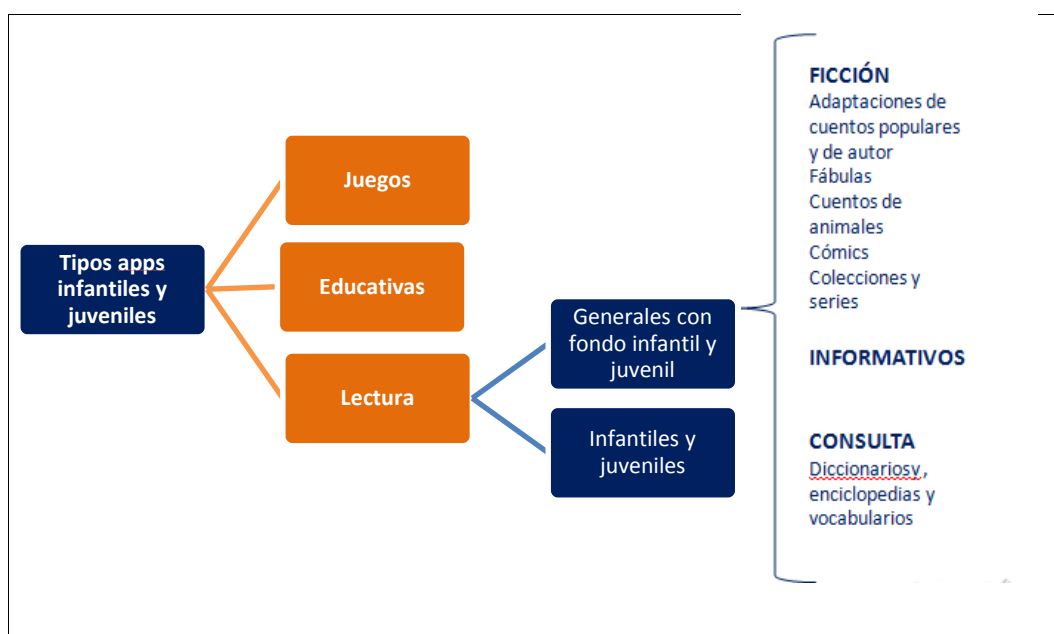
Tipos apps infantiles y juveniles

Juegos

Educativas

Lectura

Generales con fondo infantil y juvenil

Infantiles y juveniles

FICCIÓN
Adaptaciones de cuentos populares y de autor
Fábulas
Cuentos de animales
Cómics
Colecciones y series

INFORMATIVOS

CONSULTA
Diccionariosy , enciclopedias y vocabularios